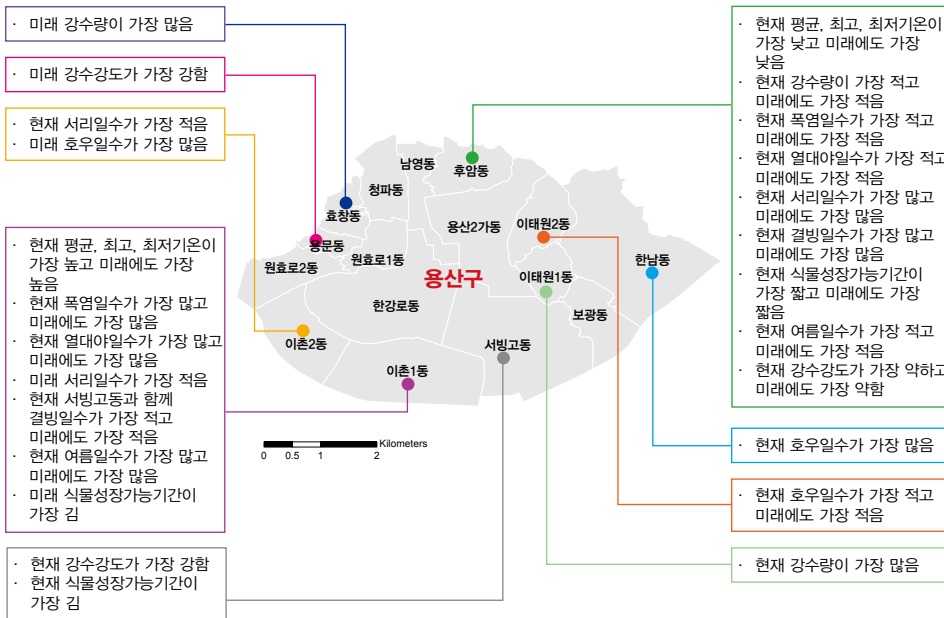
· 미래 강수량이 가장 많음

· 미래 강수강도가 가장 강함

· 현재 서리일수가 가장 적음
· 미래 호우일수가 가장 많음

· 현재 평균, 최고, 최저기온이 가장 높고 미래에도 가장 높음
· 현재 폭염일수가 가장 많고 미래에도 가장 많음
· 현재 열대야일수가 가장 많고 미래에도 가장 많음
· 미래 서리일수가 가장 적음
· 현재 서빙고동과 함께 결빙일수가 가장 적고 미래에도 가장 적음
· 현재 여름일수가 가장 많고 미래에도 가장 많음
· 미래 식물성장가능기간이 가장 김

· 현재 강수강도가 가장 강함
· 현재 식물성장가능기간이 가장 김

남영동
후암동
청파동
효창동
용문동
원효로2동
원효로1동
용산2가동
이태원2동
한남동
용산구
이태원1동
한강로동
보광동
이촌2동
서빙고동
이촌1동

Kilometers
0 0.5 1 2

· 현재 평균, 최고, 최저기온이 가장 낮고 미래에도 가장 낮음
· 현재 강수량이 가장 적고 미래에도 가장 적음
· 현재 폭염일수가 가장 적고 미래에도 가장 적음
· 현재 열대야일수가 가장 적고 미래에도 가장 적음
· 현재 서리일수가 가장 많고 미래에도 가장 많음
· 현재 결빙일수가 가장 많고 미래에도 가장 많음
· 현재 식물성장가능기간이 가장 짧고 미래에도 가장 짧음
· 현재 여름일수가 가장 적고 미래에도 가장 적음
· 현재 강수강도가 가장 약하고 미래에도 가장 약함

· 현재 호우일수가 가장 많음

· 현재 호우일수가 가장 적고 미래에도 가장 적음

· 현재 강수량이 가장 많음